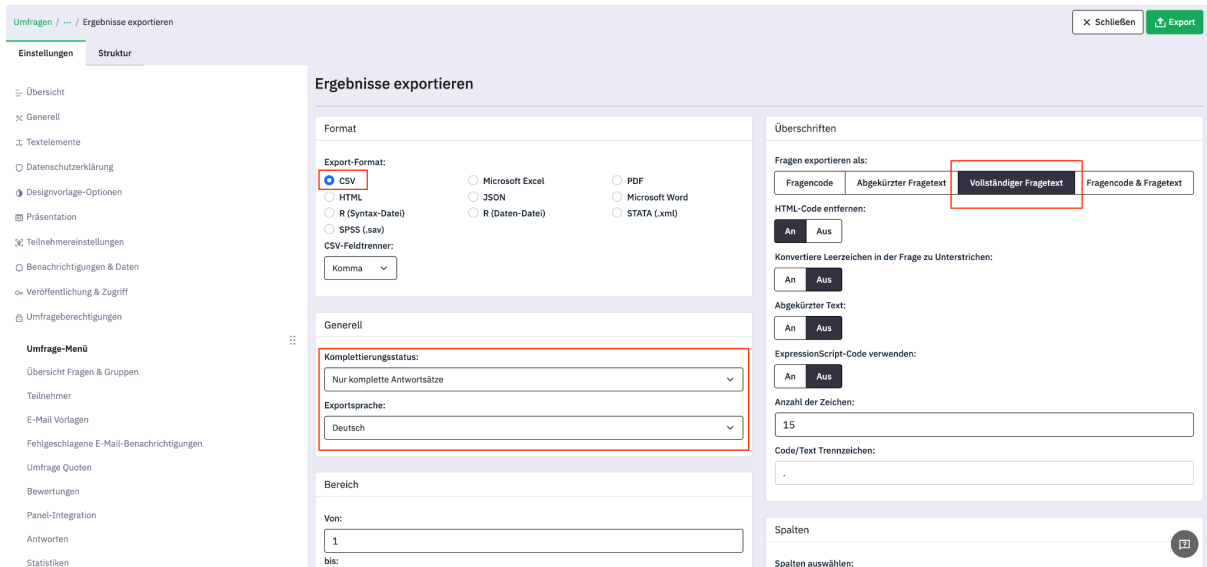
Umfragen / ... / Ergebnisse exportieren

Schließen
Export

Einstellungen
Struktur

Übersicht
Generell
Textelemente
Datenschutzerklärung
Designvorlage-Optionen
Präsentation
Teilnehmereinstellungen
Benachrichtigungen & Daten
Veröffentlichung & Zugriff
Umfrageberechtigungen

Umfrage-Menü
Übersicht Fragen & Gruppen
Teilnehmer
E-Mail Vorlagen
Fehlgeschlagene E-Mail-Benachrichtigungen
Umfrage Quoten
Bewertungen
Panel-Integration
Antworten
Statistiken

Ergebnisse exportieren

Format

Export-Format:
CSV
HTML
R (Syntax-Datei)
SPSS (.sav)
Microsoft Excel
JSON
R (Daten-Datei)
PDF
Microsoft Word
STATA (.xml)

CSV-Feldtrenner:
Komma

Generell

Komplettierungsstatus:
Nur komplette Antwortsätze

Exportsprache:
Deutsch

Bereich

Von:
1
bis:

Überschriften

Fragen exportieren als:
Fragencode
Abgekürzter Fragetext
Vollständiger Fragetext
Fragencode & Fragetext

HTML-Code entfernen:
An
Aus

Konvertiere Leerzeichen in der Frage zu Unterstrichen:
An
Aus

Abgekürzter Text:
An
Aus

ExpressionScript-Code verwenden:
An
Aus

Anzahl der Zeichen:
15

Code/Text Trennzeichen:
.

Spalten

Spalten auswählen: